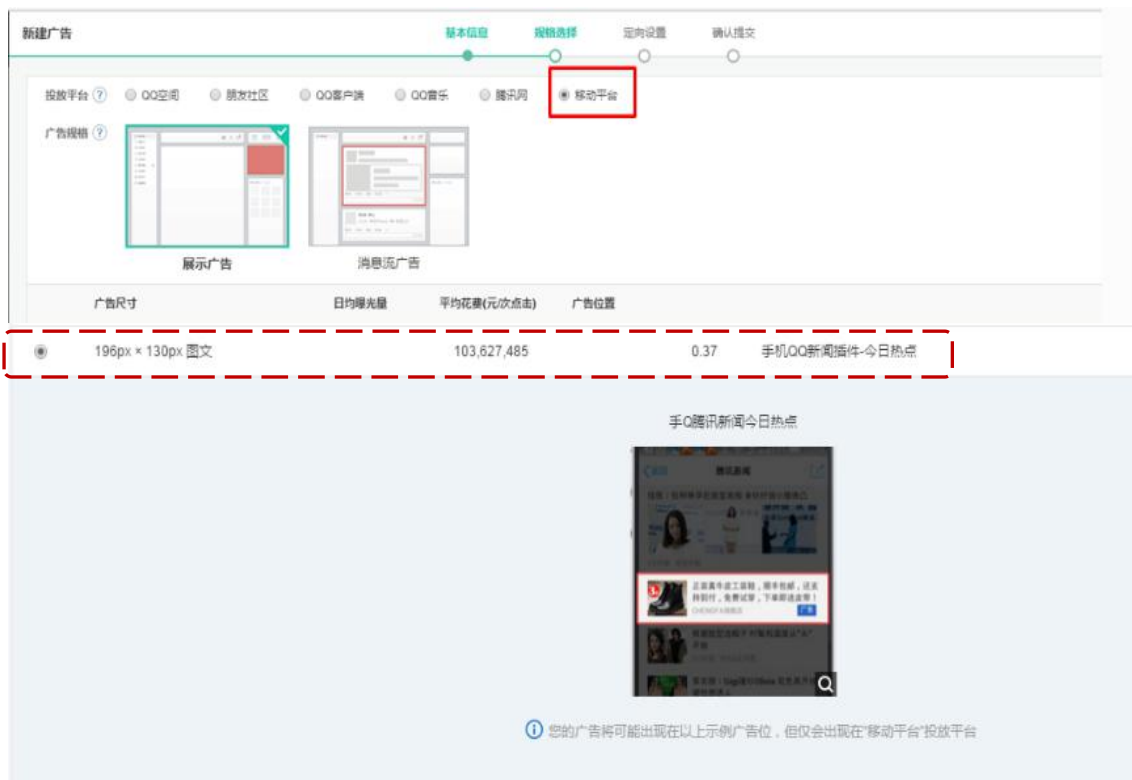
新建广告

基本信息 规格选择 定向设置 确认提交

投放平台 ? QQ空间 朋友社区 QQ客户端 QQ音乐 腾讯网 移动平台

广告规格 ?

展示广告 消息流广告

| 广告尺寸 | 日均曝光量 | 平均花费(元/次点击) | 广告位置 |
|---|---|---|---|
| 196px × 130px 图文 | 103,627,485 | 0.37 | 手机QQ新闻插件-今日热点 |

手Q腾讯新闻今日热点

腾讯新闻

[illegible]

广告

ⓘ 您的广告将可能出现在以上示例广告位，但仅会出现在"移动平台"投放平台